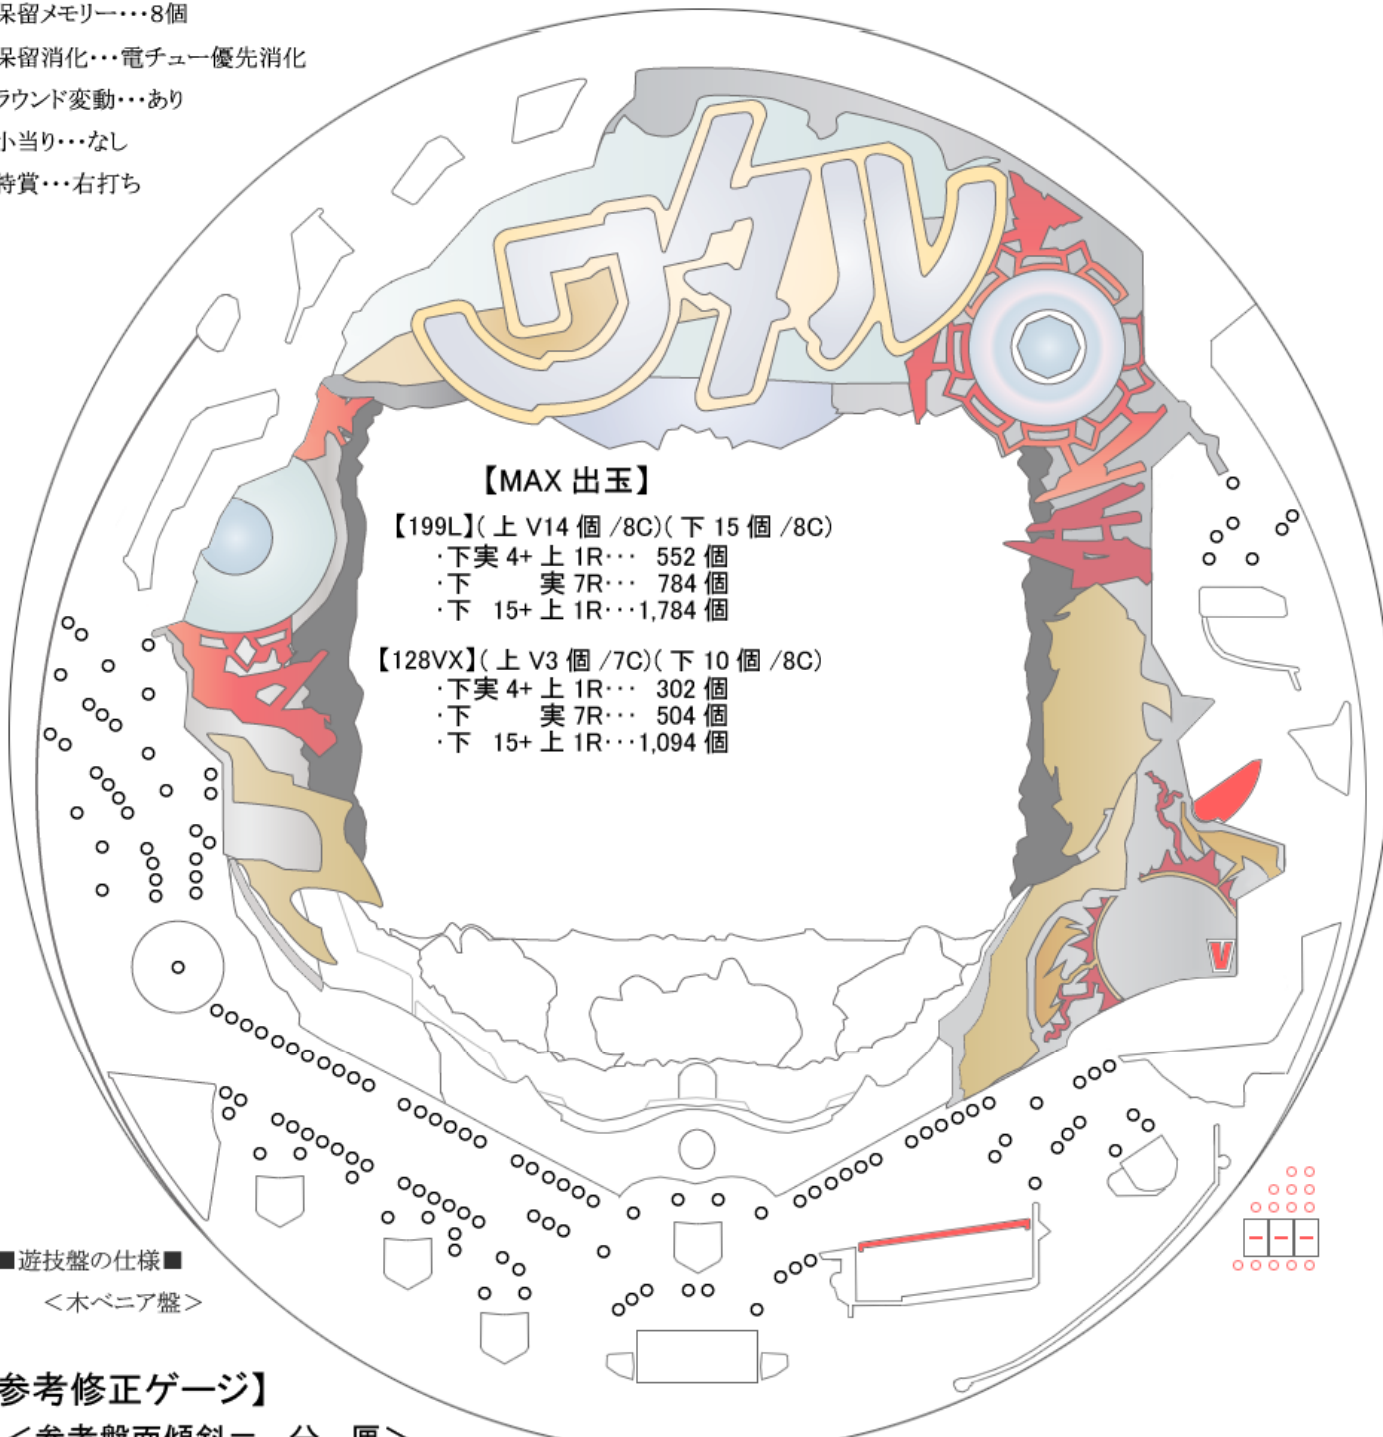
保留メモリー・・・8個
保留消化・・・電チュー優先消化
ラウンド変動・・・あり
小当り・・・なし
特賞・・・右打ち

ワタル

【MAX 出玉】
【199L】(上 V14 個 /8C)(下 15 個 /8C)
·下実 4+ 上 1R··· 552 個
·下 実 7R··· 784 個
·下 15+ 上 1R···1,784 個

【128VX】(上 V3 個 /7C)(下 10 個 /8C)
·下実 4+ 上 1R··· 302 個
·下 実 7R··· 504 個
·下 15+ 上 1R···1,094 個

V

■遊技盤の仕様■
<木ベニア盤>

参考修正ゲージ】
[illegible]